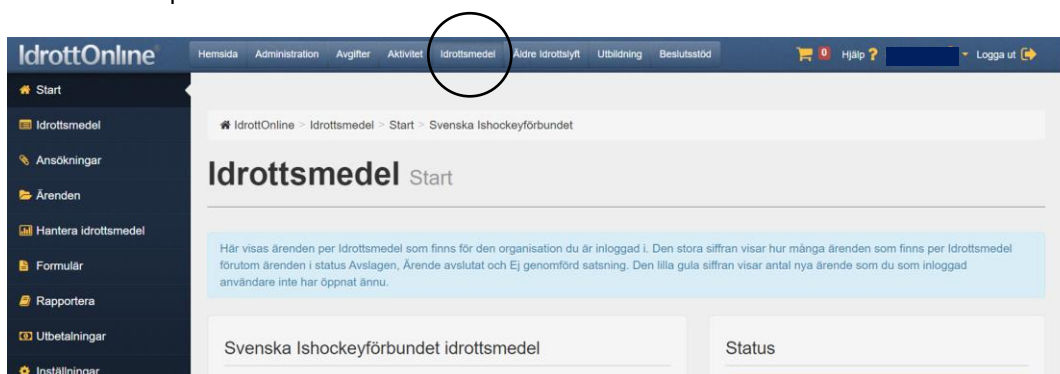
IdrottOnline

Hemsida Administration Avgifter Aktivitet Idrottsmedel Äldre Idrottslyft Utbildning Beslutsstöd

0 Hjälp ? Logga ut

Start
Idrottsmedel
Ansökningar
Ärenden
Hantera idrottsmedel
Formulär
Rapportera
Utbetalningar
Inställningar

IdrottOnline > Idrottsmedel > Start > Svenska Ishockeyförbundet

Idrottsmedel Start

Här visas ärenden per Idrottsmedel som finns för den organisation du är inloggad i. Den stora siffran visar hur många ärenden som finns per Idrottsmedel förutom ärenden i status Avslagen, Ärende avslutat och Ej genomförd satsning. Den lilla gula siffran visar antal nya ärende som du som inloggad användare inte har öppnat ännu.

Svenska Ishockeyförbundet idrottsmedel

Status